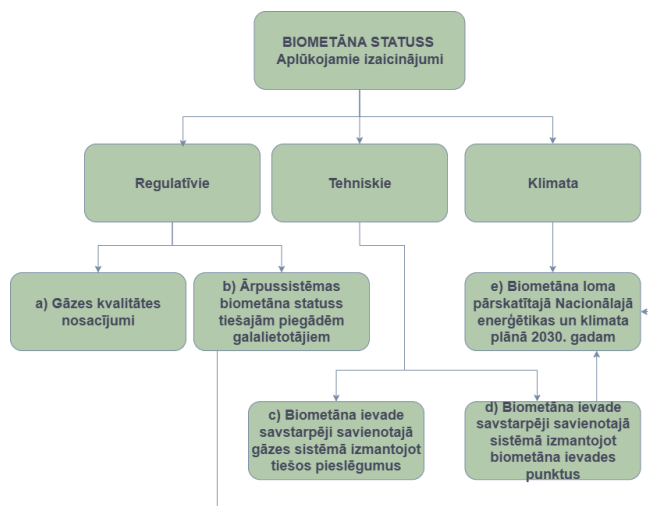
BIOMETĀNA STATUSS
Aplūkojamie izaicinājumi

Regulatīvie

Tehniskie

Klimata

a) Gāzes kvalitātes nosacījumi

b) Ārpussistēmas biometāna statuss tiešajām piegādēm galalietotājiem

e) Biometāna loma pārskatītajā Nacionālajā enerģētikas un klimata plānā 2030. gadam

c) Biometāna ievade savstarpēji savienotajā gāzes sistēmā izmantojot tiešos pieslēgumus

d) Biometāna ievade savstarpēji savienotajā sistēmā izmantojot biometāna ievades punktus